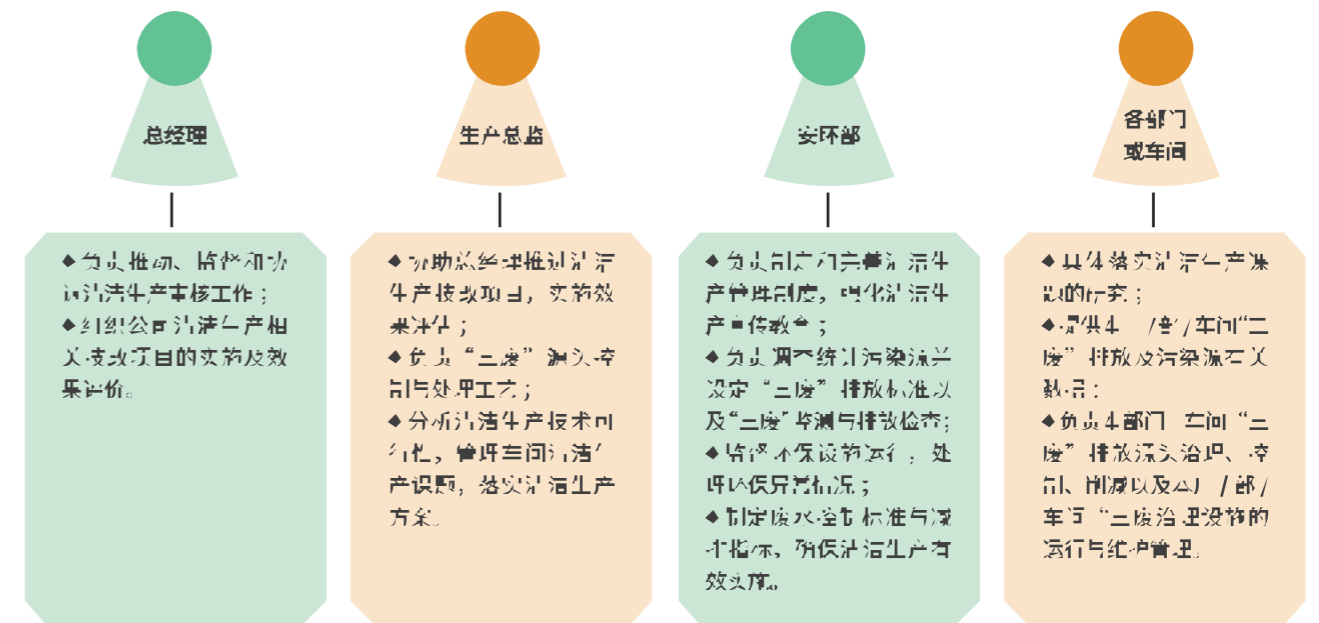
总经理

◆ 负责推动、督促和协调清洁生产审核工作；
◆ 组织公司清洁生产相关技改项目的实施及效果评价。

生产总监

◆ 协助总经理推进清洁生产技改项目，实施效果评估；
◆ 负责“三废”源头控制与处理工艺；
◆ 分析清洁生产技术可行性，审评车间清洁生产议题，落实清洁生产方案。

安环部

◆ 负责制定和完善清洁生产管理制度，强化清洁生产宣传教育；
◆ 负责调查统计污染源并设定“三废”排放标准以及“三废”检测与排放检查；
◆ 督促环保设施运行，处理环保异常情况；
◆ 制定废水控制标准与减排指标，确保清洁生产有效实施。

各部门或车间

◆ 具体落实清洁生产状况的改善；
◆ 提供本部门/车间“三废”排放及污染源相关数据；
◆ 负责本部门/车间“三废”排放源头治理、控制、削减以及公司/部门/车间“三废治理设施的运行与维护管理。